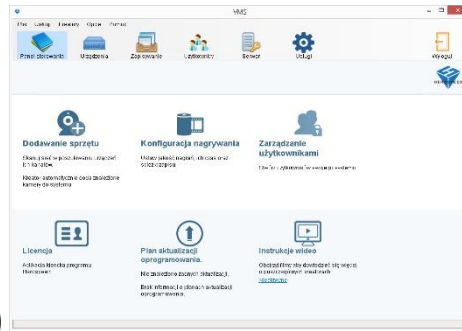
VMS

Plik Katalog Elementy Opcje Pomoc

Przed startowanie Urządzenia Zapisywanie Użytkownicy Serwer Usługi

Wyloguj

Dodawanie sprzętu

Skanuj sieć w poszukiwaniu urządzeń lub kanałów.

Klknie automatycznie doda znalezione kamery do systemu

Konfiguracja nagrywania

Ustaw jakość nagrań, ich czas oraz szczegóły

Zarządzanie użytkownikami

Utwórz użytkowników w swojej systemie

Licencja

Aktualna licencja programu Nieznany

Plan aktualizacji oprogramowania.

Nie znaleziono żadnych aktualizacji.

Brak informacji o planach aktualizacji oprogramowania.

Instrukcje wideo

Obejrzyj filmy aby dowiedzieć się więcej o poszczególnych ustawieniach

Więcej